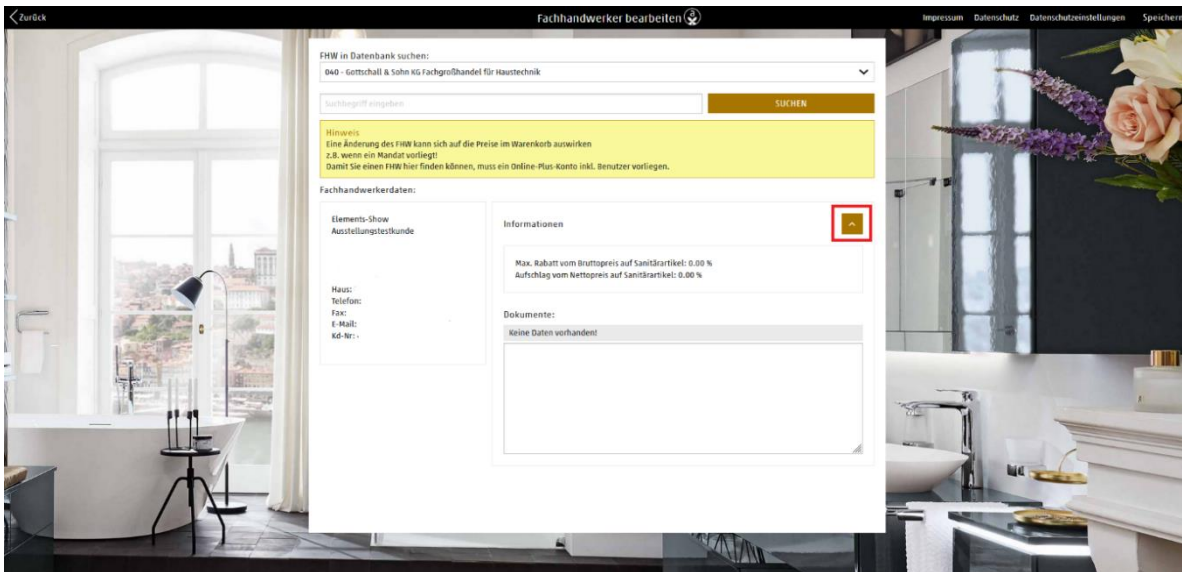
Zurück

Fachhandwerker bearbeiten

Impressum Datenschutz Datenschutzeinstellungen Speichern

FHW in Datenbank suchen:

040 - Gottschall & Sohn KG Fachgroßhandel für Haustechnik

Suchbegriff eingeben

SUCHEN

Hinweis
Eine Änderung des FHW kann sich auf die Preise im Warenkorb auswirken
z.B. wenn ein Mandat vorliegt!
Damit Sie einen FHW hier finden können, muss ein Online-Plus-Konto inkl. Benutzer vorliegen.

Fachhandwerkerdaten:

Elements-Show
Ausstellungstestkunde

Haus:
Telefon:
Fax:
E-Mail:
Kd-Nr.:

Informationen

Max. Rabatt vom Bruttopreis auf Sanitärartikel: 0.00 %
Aufschlag vom Nettopreis auf Sanitärartikel: 0.00 %

Dokumente:

Keine Daten vorhanden!